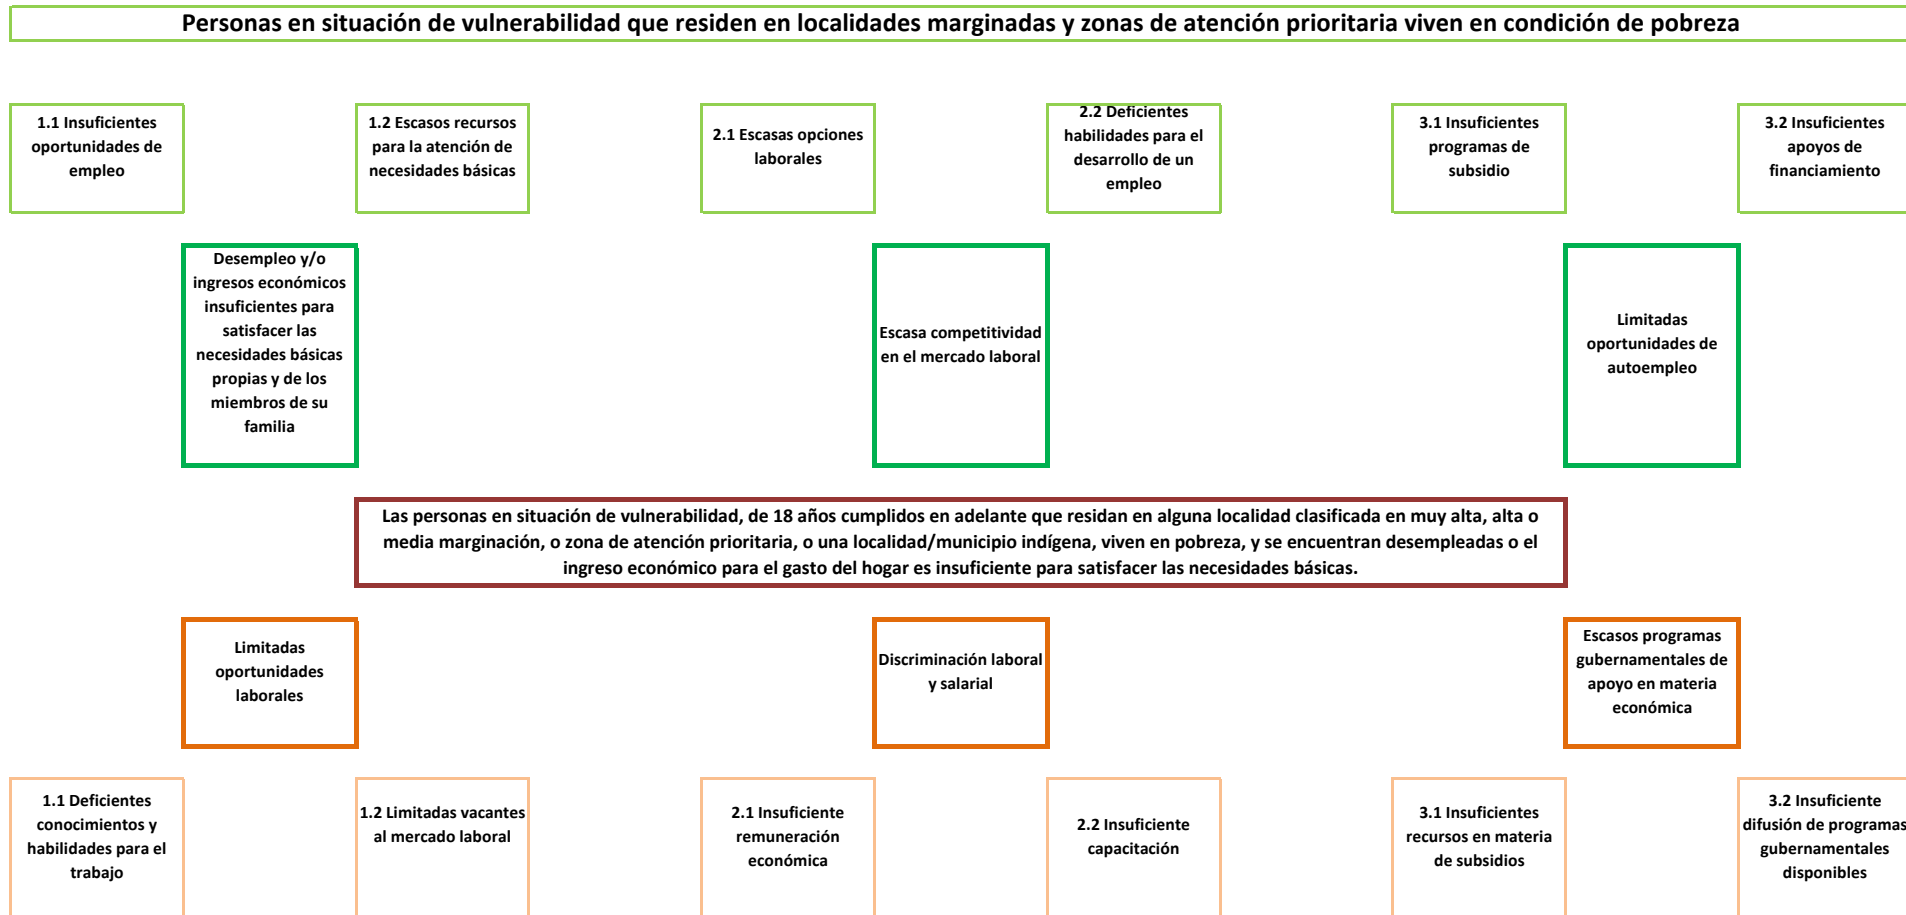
Personas en situación de vulnerabilidad que residen en localidades marginadas y zonas de atención prioritaria viven en condición de pobreza

1.1 Insuficientes oportunidades de empleo

1.2 Escasos recursos para la atención de necesidades básicas

2.1 Escasas opciones laborales

2.2 Deficientes habilidades para el desarrollo de un empleo

3.1 Insuficientes programas de subsidio

3.2 Insuficientes apoyos de financiamiento

Desempleo y/o ingresos económicos insuficientes para satisfacer las necesidades básicas propias y de los miembros de su familia

Escasa competitividad en el mercado laboral

Limitadas oportunidades de autoempleo

Las personas en situación de vulnerabilidad, de 18 años cumplidos en adelante que residan en alguna localidad clasificada en muy alta, alta o media marginación, o zona de atención prioritaria, o una localidad/municipio indígena, viven en pobreza, y se encuentran desempleadas o el ingreso económico para el gasto del hogar es insuficiente para satisfacer las necesidades básicas.

Limitadas oportunidades laborales

Discriminación laboral y salarial

Escasos programas gubernamentales de apoyo en materia económica

1.1 Deficientes conocimientos y habilidades para el trabajo

1.2 Limitadas vacantes al mercado laboral

2.1 Insuficiente remuneración económica

2.2 Insuficiente capacitación

3.1 Insuficientes recursos en materia de subsidios

3.2 Insuficiente difusión de programas gubernamentales disponibles